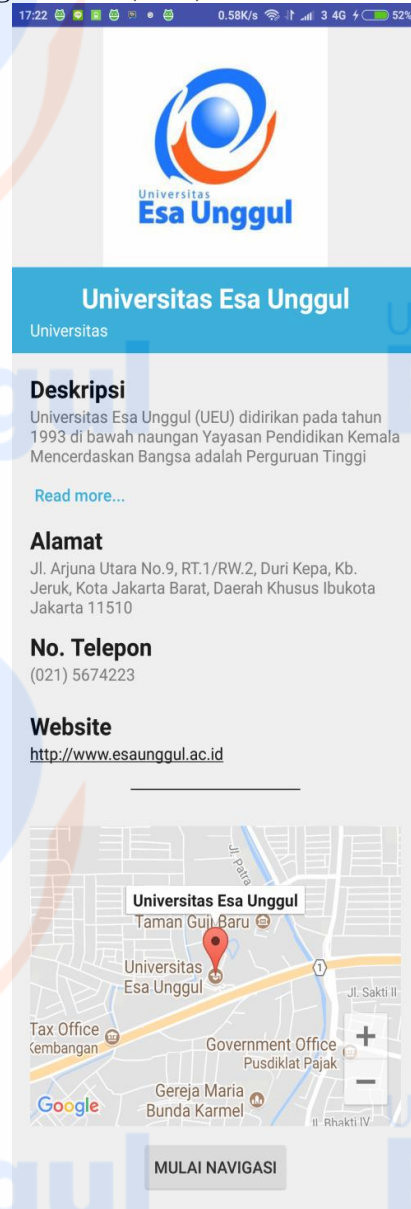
17:22 0.58K/s 3 4G 52%

Universitas
Esa Unggul

Universitas Esa Unggul
Universitas

Deskripsi
Universitas Esa Unggul (UEU) didirikan pada tahun 1993 di bawah naungan Yayasan Pendidikan Kemala Mencerdaskan Bangsa adalah Perguruan Tinggi

Read more...

Alamat
Jl. Arjuna Utara No.9, RT.1/RW.2, Duri Kepa, Kb. Jeruk, Kota Jakarta Barat, Daerah Khusus Ibukota Jakarta 11510

No. Telepon
(021) 5674223

Website
http://www.esaunggul.ac.id

Jl. Patra
Universitas Esa Unggul
Taman Gui Baru
Universitas Esa Unggul
1
Jl. Sakti II
Tax Office
Kembangan
Government Office
Pusdiklat Pajak
Gereja Maria Bunda Karmel
Jl. Bhakti IV
Google
+
−

MULAI NAVIGASI